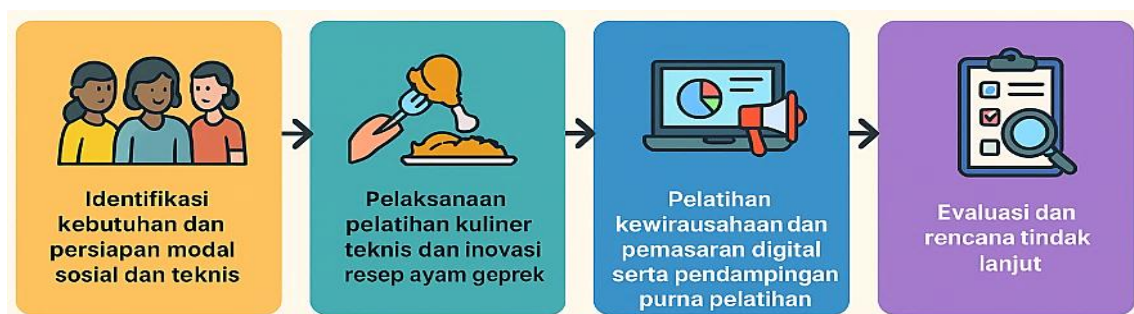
Identifikasi kebutuhan dan persiapan modal sosial dan teknis

Pelaksanaan pelatihan kuliner teknis dan inovasi resep ayam geprek

Pelatihan kewirausahaan dan pemasaran digital serta pendampingan purna pelatihan

Evaluasi dan rencana tindak lanjut